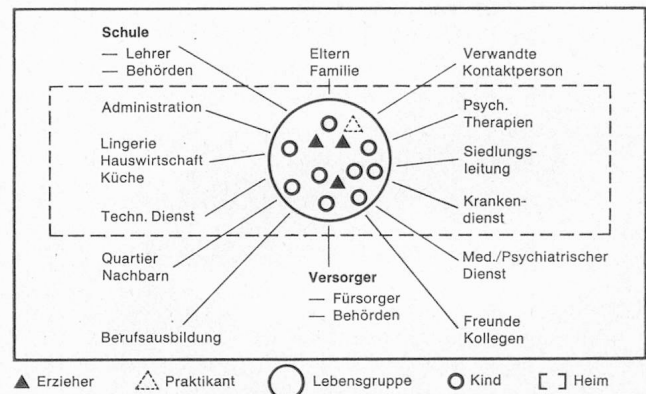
Schule
— Lehrer
— Behörden

Eltern
Familie

Verwandte
Kontaktperson

Administration

Psych.
Therapien

Lingerie
Hauswirtschaft
Küche

Siedlungsleitung

Techn. Dienst

Krankendienst

Quartier
Nachbarn

Med./Psychiatrischer
Dienst

Versorger
— Fürsorger
— Behörden

Berufsausbildung

Freunde
Kollegen

▲ Erzieher △ Praktikant ◯ Lebensgruppe **O** Kind [ ] Heim